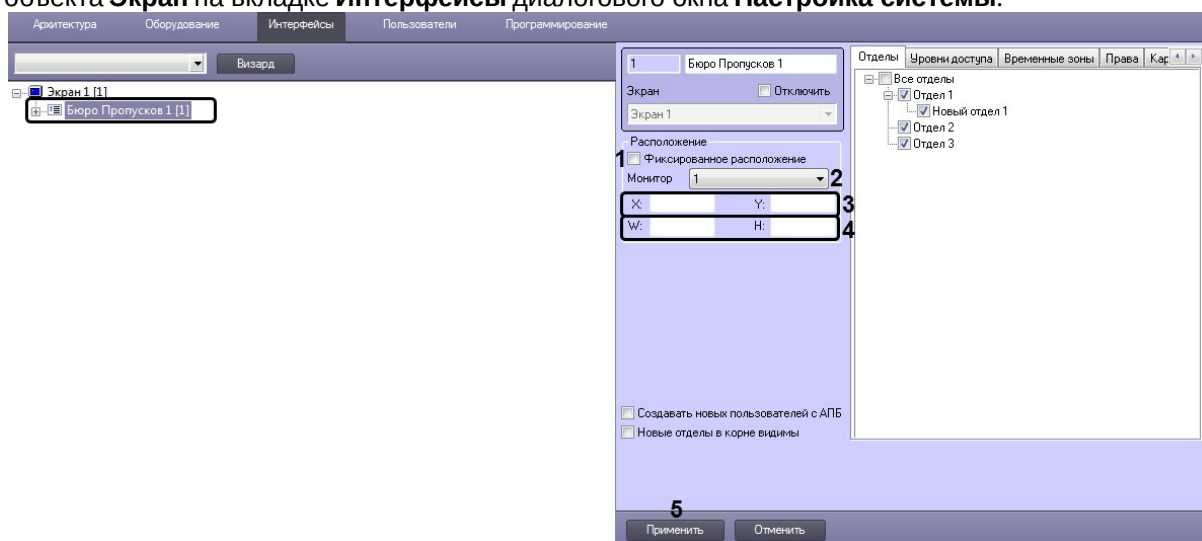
объекта **Экран** на вкладке **Интерфейсы** диалогового окна **Настройка системы**.

Архитектура Оборудование Интерфейсы Пользователи Программирование

Визард

Экран 1 [1]
Бюро Пропусков 1 [1]

1 Бюро Пропусков 1
Экран Отключить
Экран 1

Расположение
1 Фиксированное расположение
Монитор 1 2
X: Y: 3
W: H: 4

Создавать новых пользователей с АПБ
Новые отделы в корне видимы

5
Применить Отменить

Отделы Уровни доступа Временные зоны Права Кар

Все отделы
Отдел 1
Новый отдел 1
Отдел 2
Отдел 3